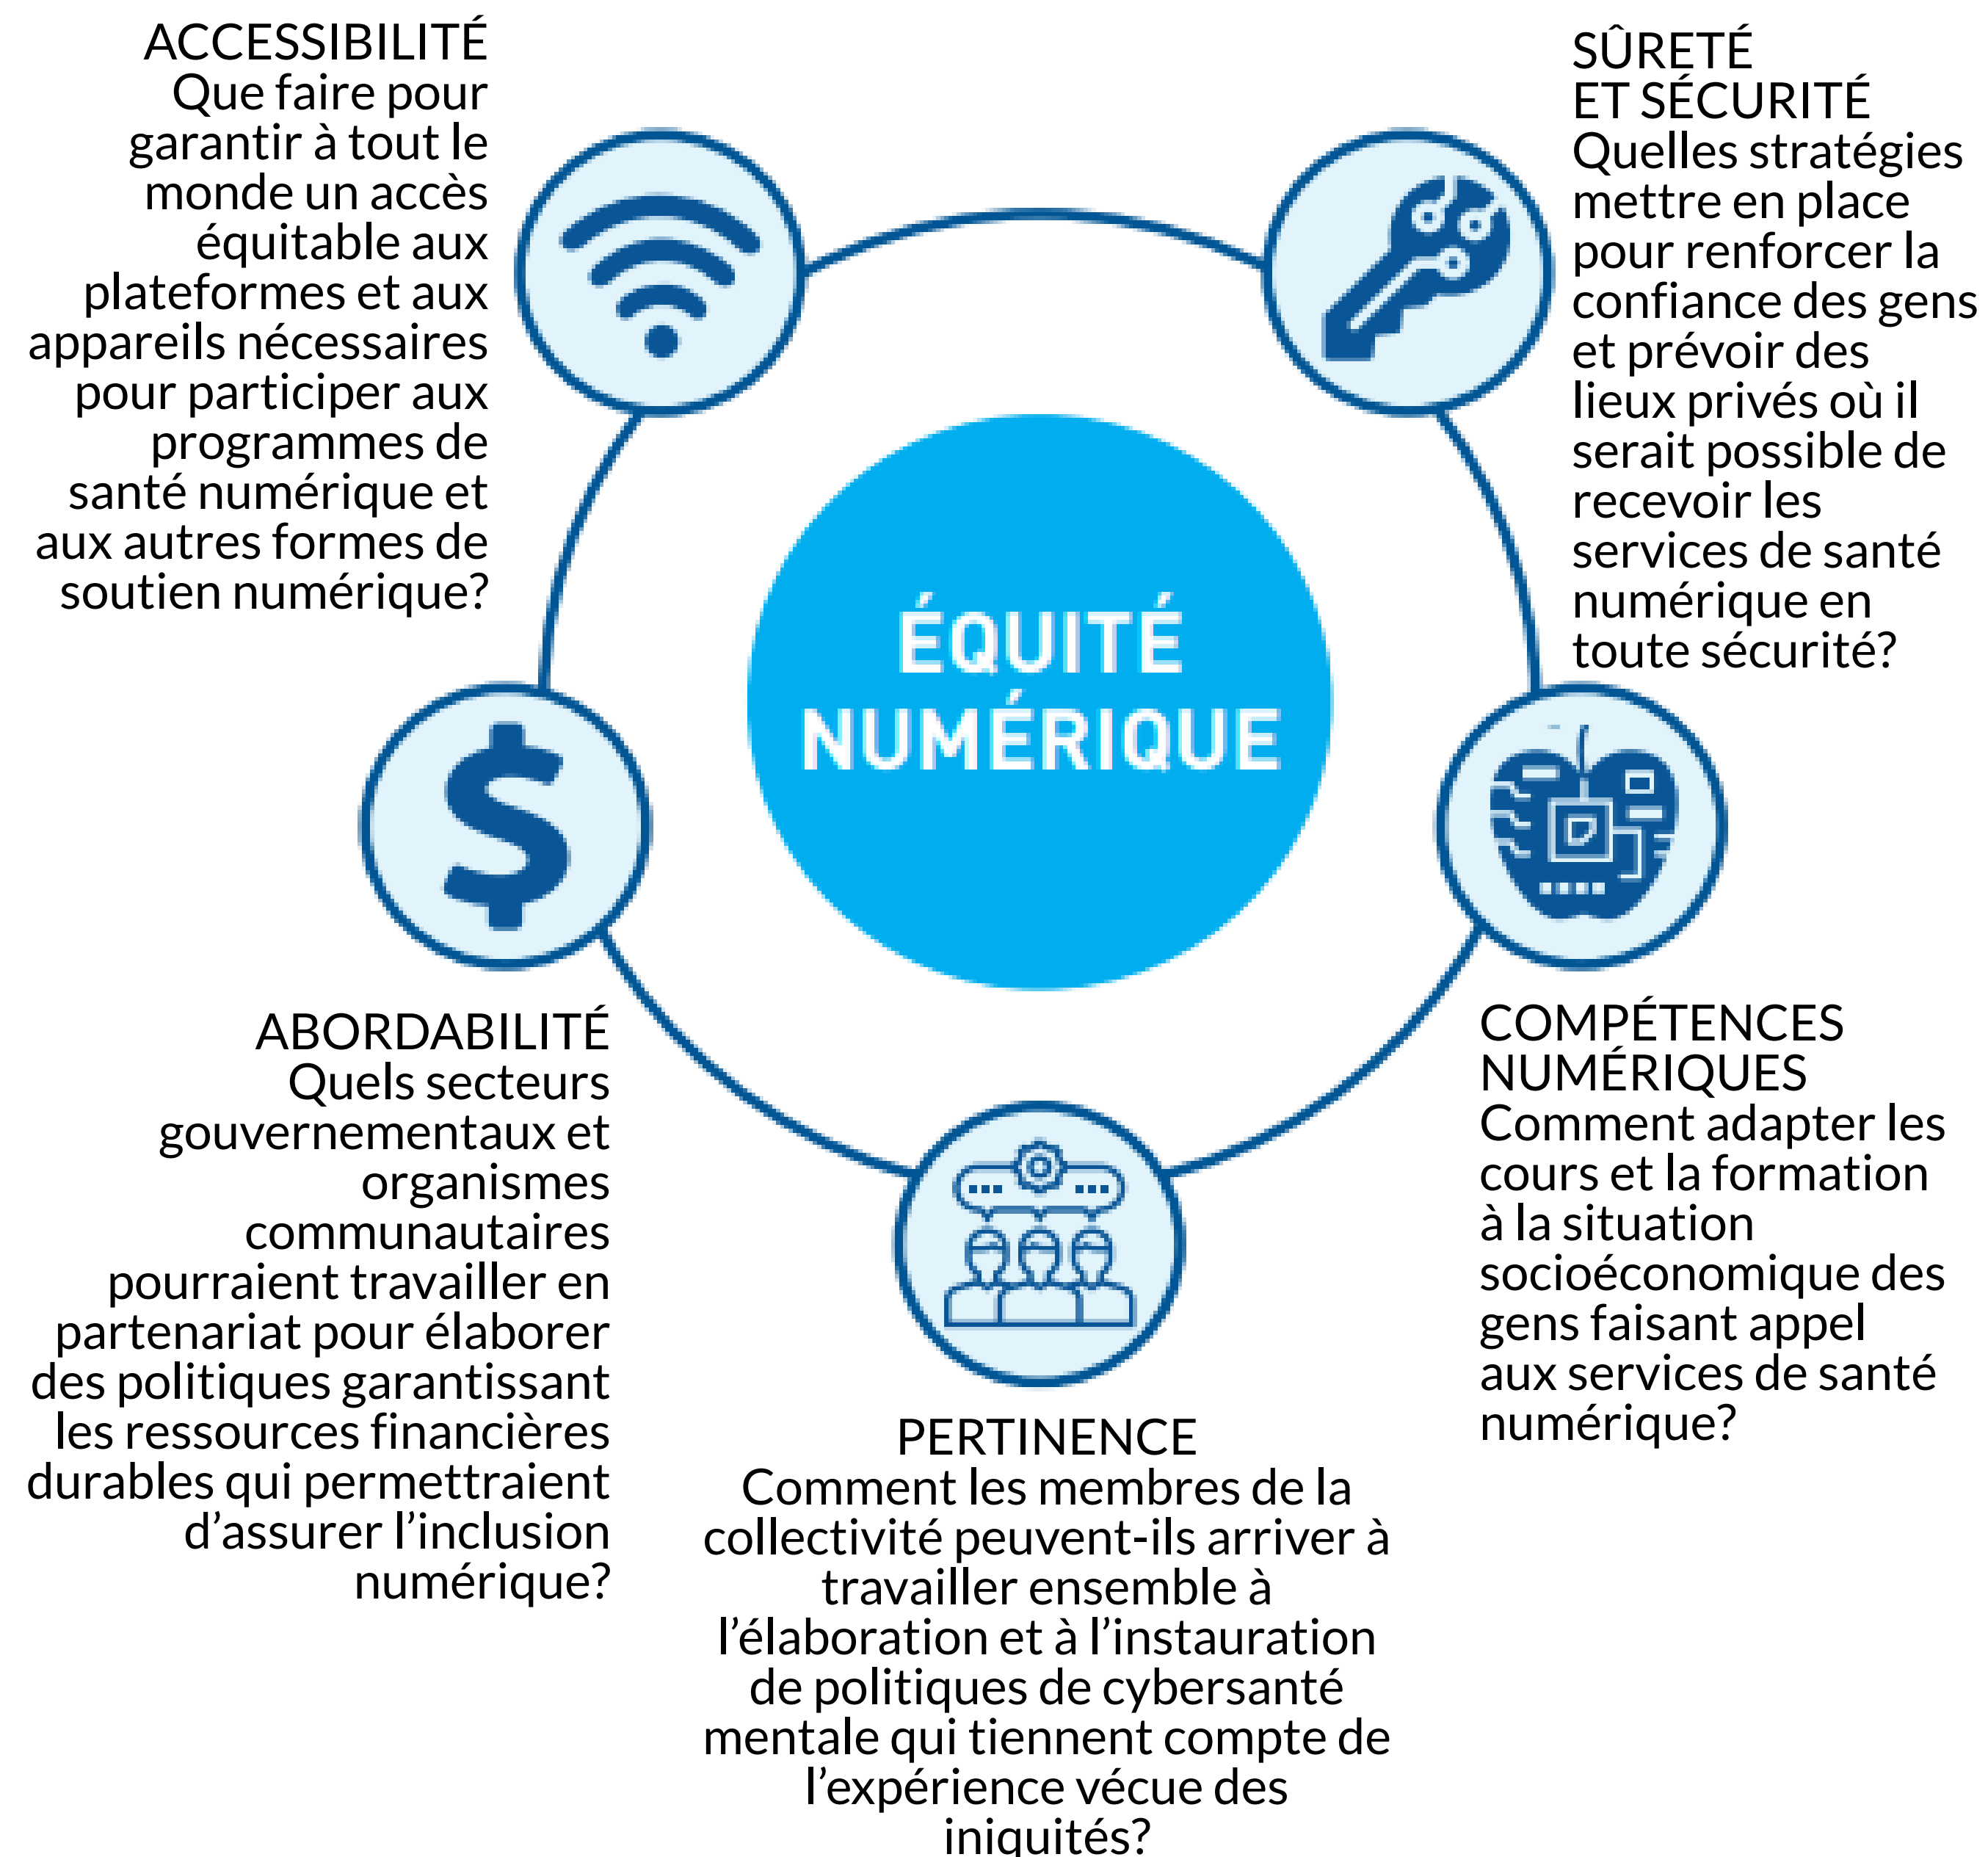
ACCESSIBILITÉ
Que faire pour garantir à tout le monde un accès équitable aux plateformes et aux appareils nécessaires pour participer aux programmes de santé numérique et aux autres formes de soutien numérique?

SÛRETÉ ET SÉCURITÉ
Quelles stratégies mettre en place pour renforcer la confiance des gens et prévoir des lieux privés où il serait possible de recevoir les services de santé numérique en toute sécurité?

ÉQUITÉ NUMÉRIQUE

ABORDABILITÉ
Quels secteurs gouvernementaux et organismes communautaires pourraient travailler en partenariat pour élaborer des politiques garantissant les ressources financières durables qui permettraient d'assurer l'inclusion numérique?

COMPÉTENCES NUMÉRIQUES
Comment adapter les cours et la formation à la situation socioéconomique des gens faisant appel aux services de santé numérique?

PERTINENCE
Comment les membres de la collectivité peuvent-ils arriver à travailler ensemble à l'élaboration et à l'instauration de politiques de cybersanté mentale qui tiennent compte de l'expérience vécue des iniquités?